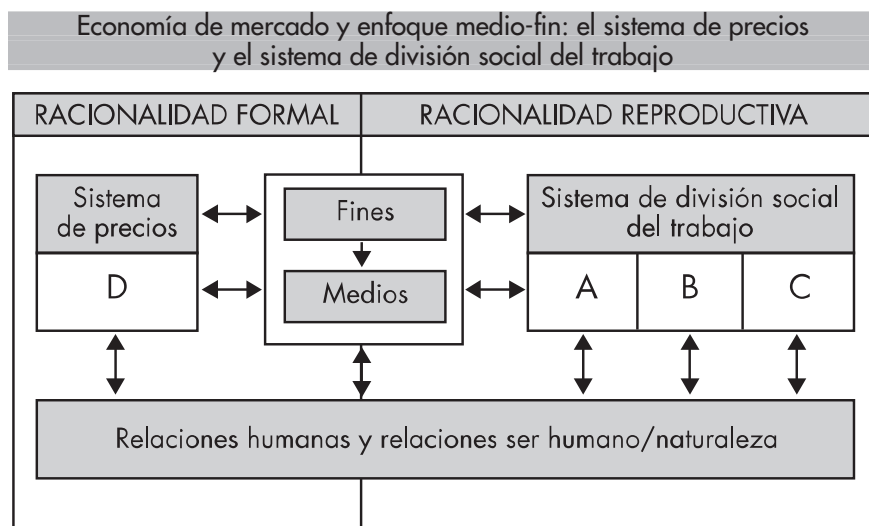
Economía de mercado y enfoque medio-fin: el sistema de precios y el sistema de división social del trabajo

RACIONALIDAD FORMAL

RACIONALIDAD REPRODUCTIVA

Sistema de precios

D

Fines

Medios

Sistema de división social del trabajo

A

B

C

Relaciones humanas y relaciones ser humano/naturaleza